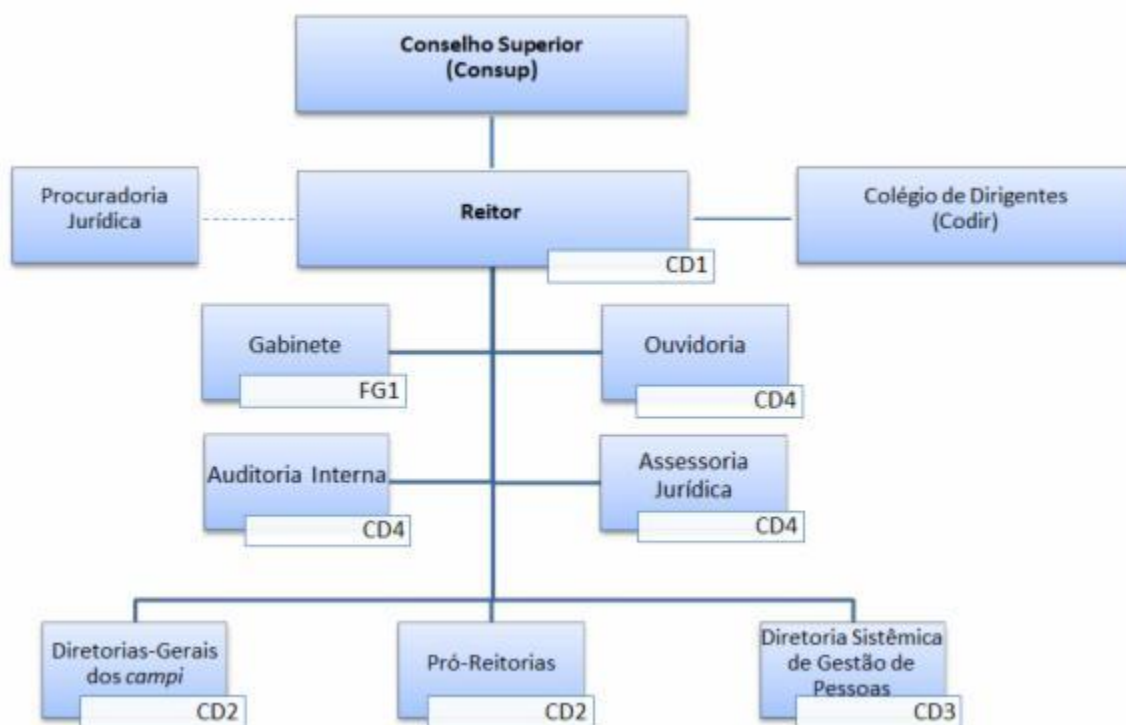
**Conselho Superior (Consup)**

Procuradoria Jurídica

**Reitor**

CD1

Colégio de Dirigentes (Codir)

Gabinete

FG1

Ouvidoria

CD4

Auditoria Interna

CD4

Assessoria Jurídica

CD4

Diretorias-Gerais dos *campi*

CD2

Pró-Reitorias

CD2

Diretoria Sistêmica de Gestão de Pessoas

CD3